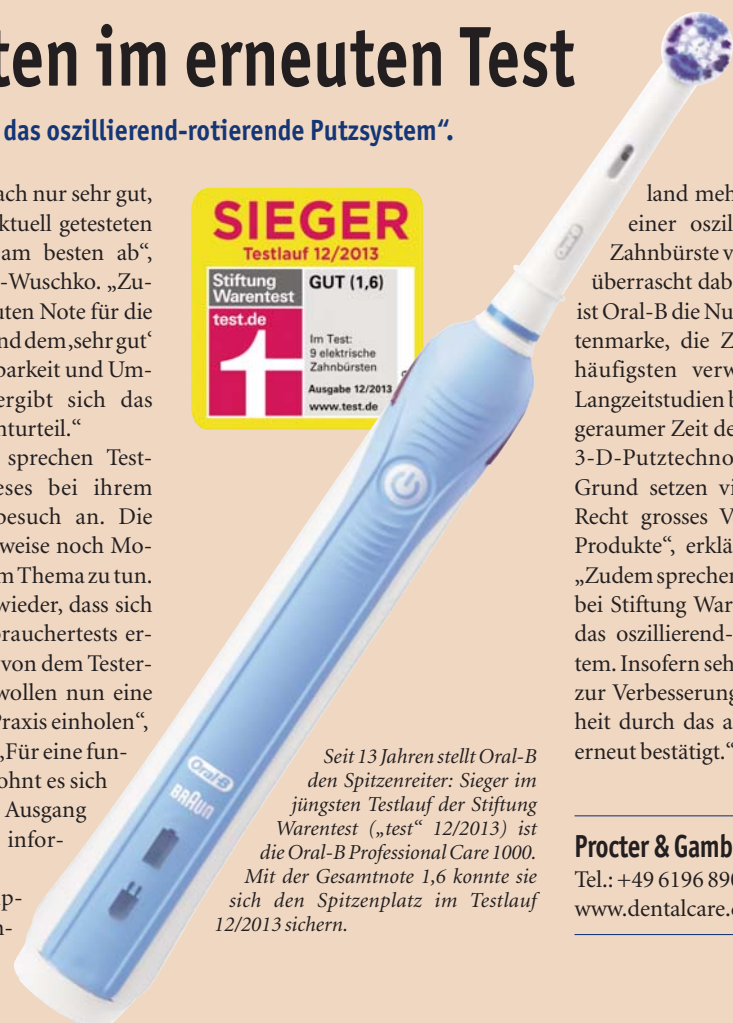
ten im erneuten Test

das oszillierend-rotierende Putzsystem".

ach nur sehr gut, ktuell getesteten am besten ab", -Wuschko. „Zuten Note für die nd dem ‚sehr gut' barkeit und Umergibt sich das nturteil."

sprechen Testeses bei ihrem besuch an. Die weise noch Mom Thema zu tun. wieder, dass sich rauchertests ervon dem Testerwollen nun eine Praxis einholen", „Für eine funohnt es sich Ausgang infor-

p-n-

SIEGER
Testlauf 12/2013
Stiftung Warentest
test.de
GUT (1,6)
Im Test: 9 elektrische Zahnbürsten
Ausgabe 12/2013
www.test.de

Oral-B
BRAUN

Seit 13 Jahren stellt Oral-B den Spitzenreiter: Sieger im jüngsten Testlauf der Stiftung Warentest („test" 12/2013) ist die Oral-B Professional Care 1000. Mit der Gesamtnote 1,6 konnte sie sich den Spitzenplatz im Testlauf 12/2013 sichern.

land meh einer oszil Zahnbürste v überrascht dab ist Oral-B die Nu tenmarke, die Z häufigsten verw Langzeitstudien b geraumer Zeit de 3-D-Putztechno Grund setzen vi Recht grosses V Produkte", erklä „Zudem sprecher bei Stiftung War das oszillierend-tem. Insofern seh zur Verbesserung heit durch das a erneut bestätigt."

Procter & Gamb
Tel.: +49 6196 89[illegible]
www.dentalcare.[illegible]